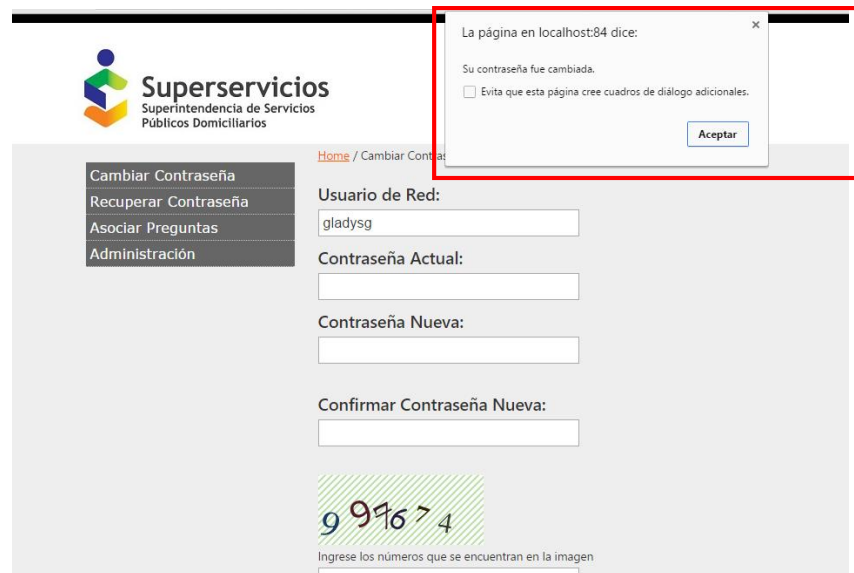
Superservicios
Superintendencia de Servicios Públicos Domiciliarios

La página en localhost:84 dice:

×

Su contraseña fue cambiada.

Evita que esta página cree cuadros de diálogo adicionales.

Aceptar

Home / Cambiar Contras

Cambiar Contraseña
Recuperar Contraseña
Asociar Preguntas
Administración

Usuario de Red:

gladysg

Contraseña Actual:

Contraseña Nueva:

Confirmar Contraseña Nueva:

997674

Ingrese los números que se encuentran en la imagen